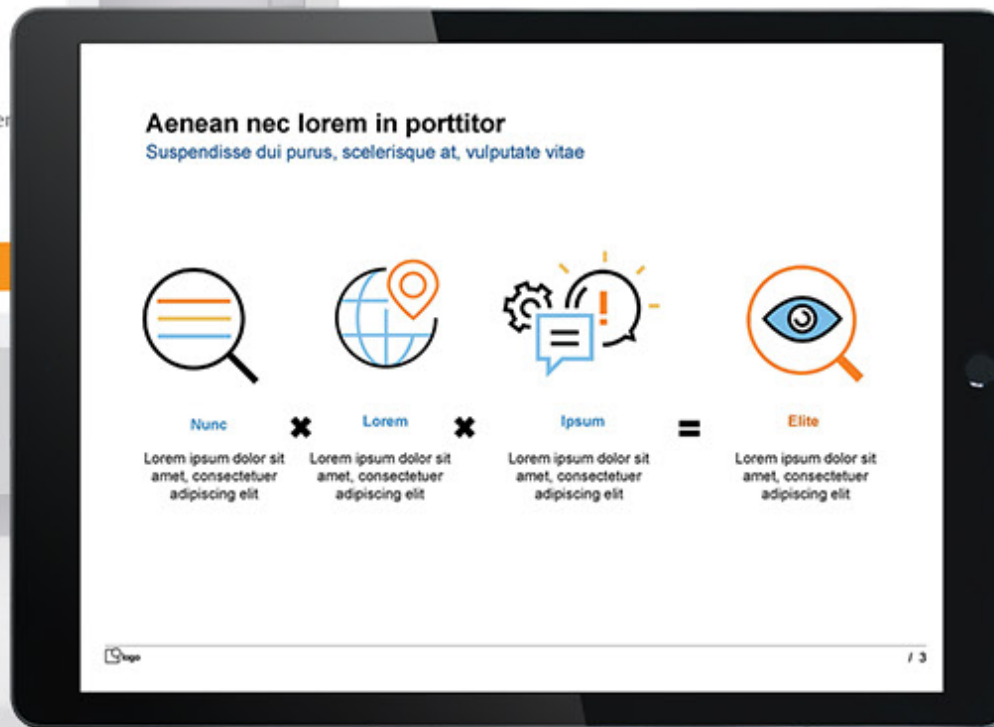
Aenean nec lorem in porttitor
Suspendisse dui purus, scelerisque at, vulputate vitae

Nunc
Lorem ipsum dolor sit amet, consectetuer adipiscing elit

Lorem
Lorem ipsum dolor sit amet, consectetuer adipiscing elit

Ipsum
Lorem ipsum dolor sit amet, consectetuer adipiscing elit

Elite
Lorem ipsum dolor sit amet, consectetuer adipiscing elit

logo

/ 3